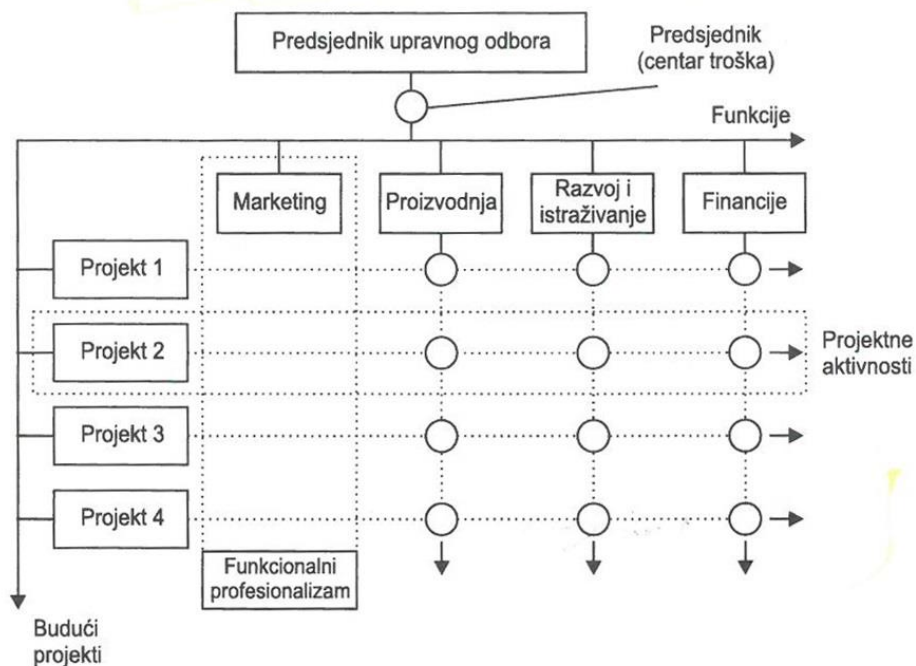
Predsjednik upravnog odbora

Predsjednik (centar troška)

Funkcije

Marketing

Proizvodnja

Razvoj i istraživanje

Financije

Projekt 1

Projekt 2

Projektne aktivnosti

Projekt 3

Projekt 4

Funkcionalni profesionalizam

Budući projekti